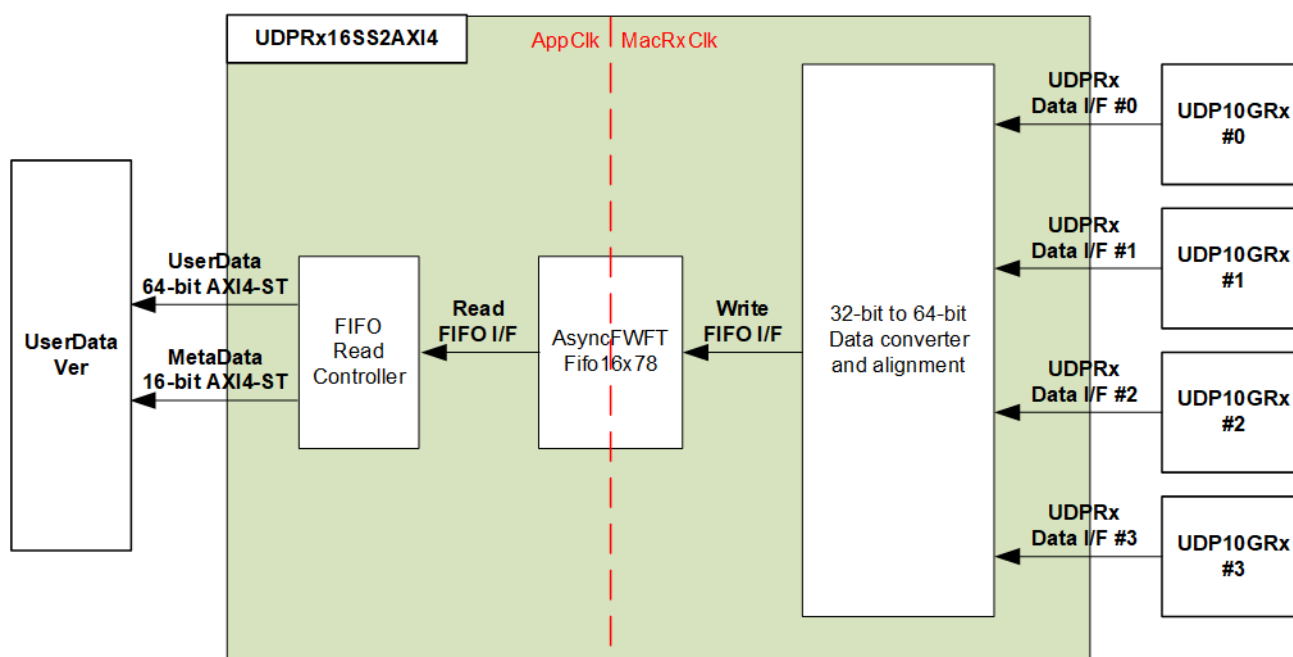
UDPRx16SS2AXI4

AppClk MacRxClk

UserData Ver

UserData 64-bit AXI4-ST

MetaData 16-bit AXI4-ST

FIFO Read Controller

Read FIFO I/F

AsyncFWFT Fifo16x78

Write FIFO I/F

32-bit to 64-bit Data converter and alignment

UDPRx Data I/F #0

UDP10GRx #0

UDPRx Data I/F #1

UDP10GRx #1

UDPRx Data I/F #2

UDP10GRx #2

UDPRx Data I/F #3

UDP10GRx #3